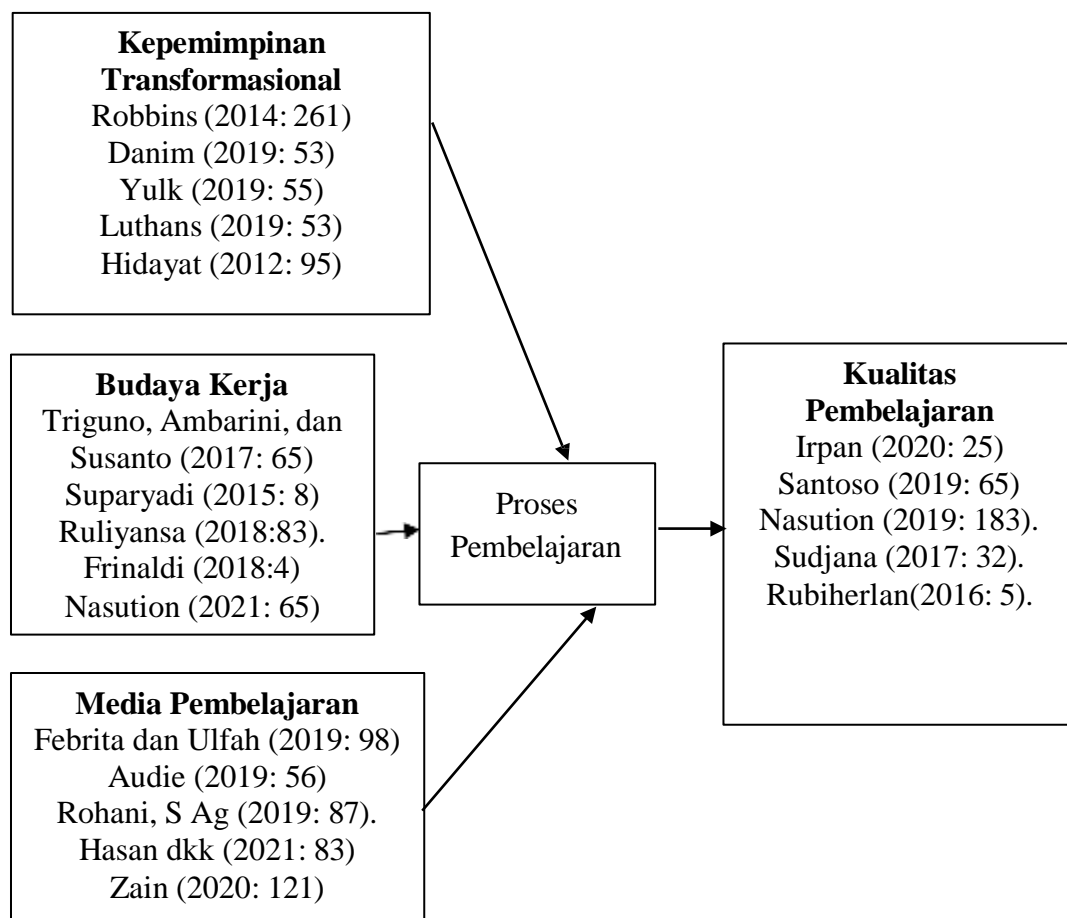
**Kepemimpinan Transformasional**
Robbins (2014: 261)
Danim (2019: 53)
Yulk (2019: 55)
Luthans (2019: 53)
Hidayat (2012: 95)

**Budaya Kerja**
Triguno, Ambarini, dan Susanto (2017: 65)
Suparyadi (2015: 8)
Ruliyansa (2018:83).
Frinaldi (2018:4)
Nasution (2021: 65)

**Media Pembelajaran**
Febrita dan Ulfah (2019: 98)
Audie (2019: 56)
Rohani, S Ag (2019: 87).
Hasan dkk (2021: 83)
Zain (2020: 121)

Proses Pembelajaran

**Kualitas Pembelajaran**
Irpan (2020: 25)
Santoso (2019: 65)
Nasution (2019: 183).
Sudjana (2017: 32).
Rubiherlan(2016: 5).